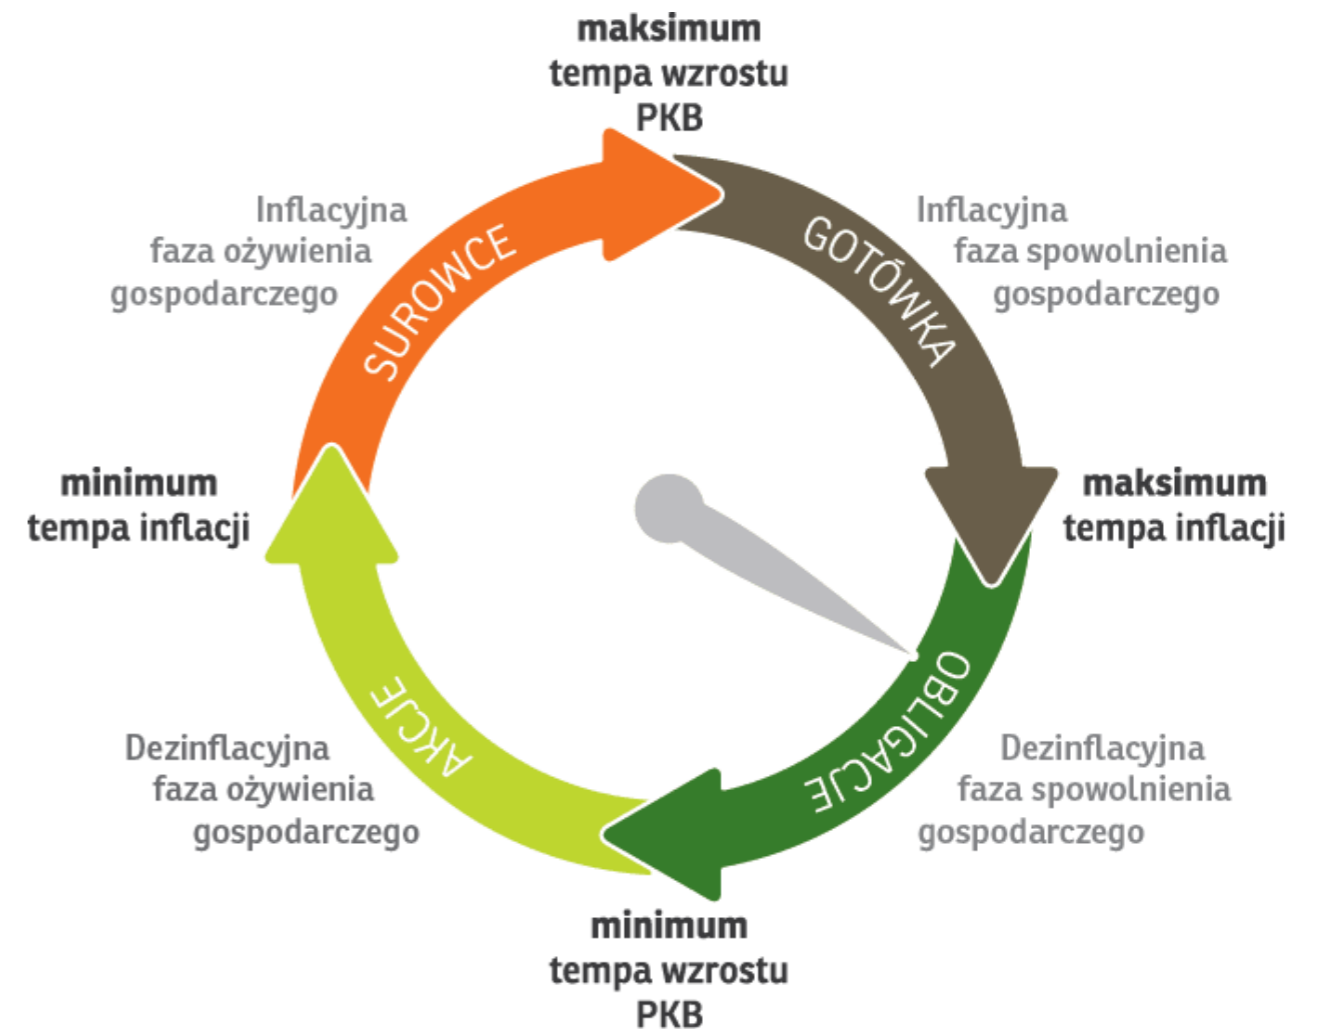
maksimum tempa wzrostu PKB

Inflacyjna faza ożywienia gospodarczego

SUROWCE

GOTÓWKA

Inflacyjna faza spowolnienia gospodarczego

minimum tempa inflacji

maksimum tempa inflacji

AKCJE

OBLIGACJE

Dezinflacyjna faza ożywienia gospodarczego

Dezinflacyjna faza spowolnienia gospodarczego

minimum tempa wzrostu PKB